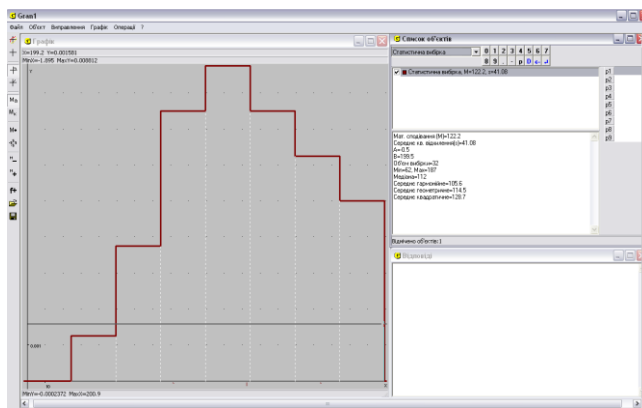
Gran1

Файл Об'єкт Виправлення Графік Операції ?

Графік

X=199.2 Y=0.001581

MinX=-1.895 MaxY=0.008812

Y

0.001

90

MinY=-0.0002372 MaxX=200.9

Список об'єктів

Статистична вибірка

0 1 2 3 4 5 6 7

8 9 . - p D

Статистична вибірка, M=122.2, s=41.08

p1
p2
p3
p4
p5
p6
p7
p8
p9

Мат. сподівання (M)=122.2
Середнє кв. відхилення(s)=41.08
A=-0.5
B=199.5
Об'єм вибірки=32
Min=62, Max=187
Медіана=112
Середнє гармонійне=105.6
Середнє геометричне=114.5
Середнє квадратичне=128.7

Відмічено об'єктів:1

Відповіді